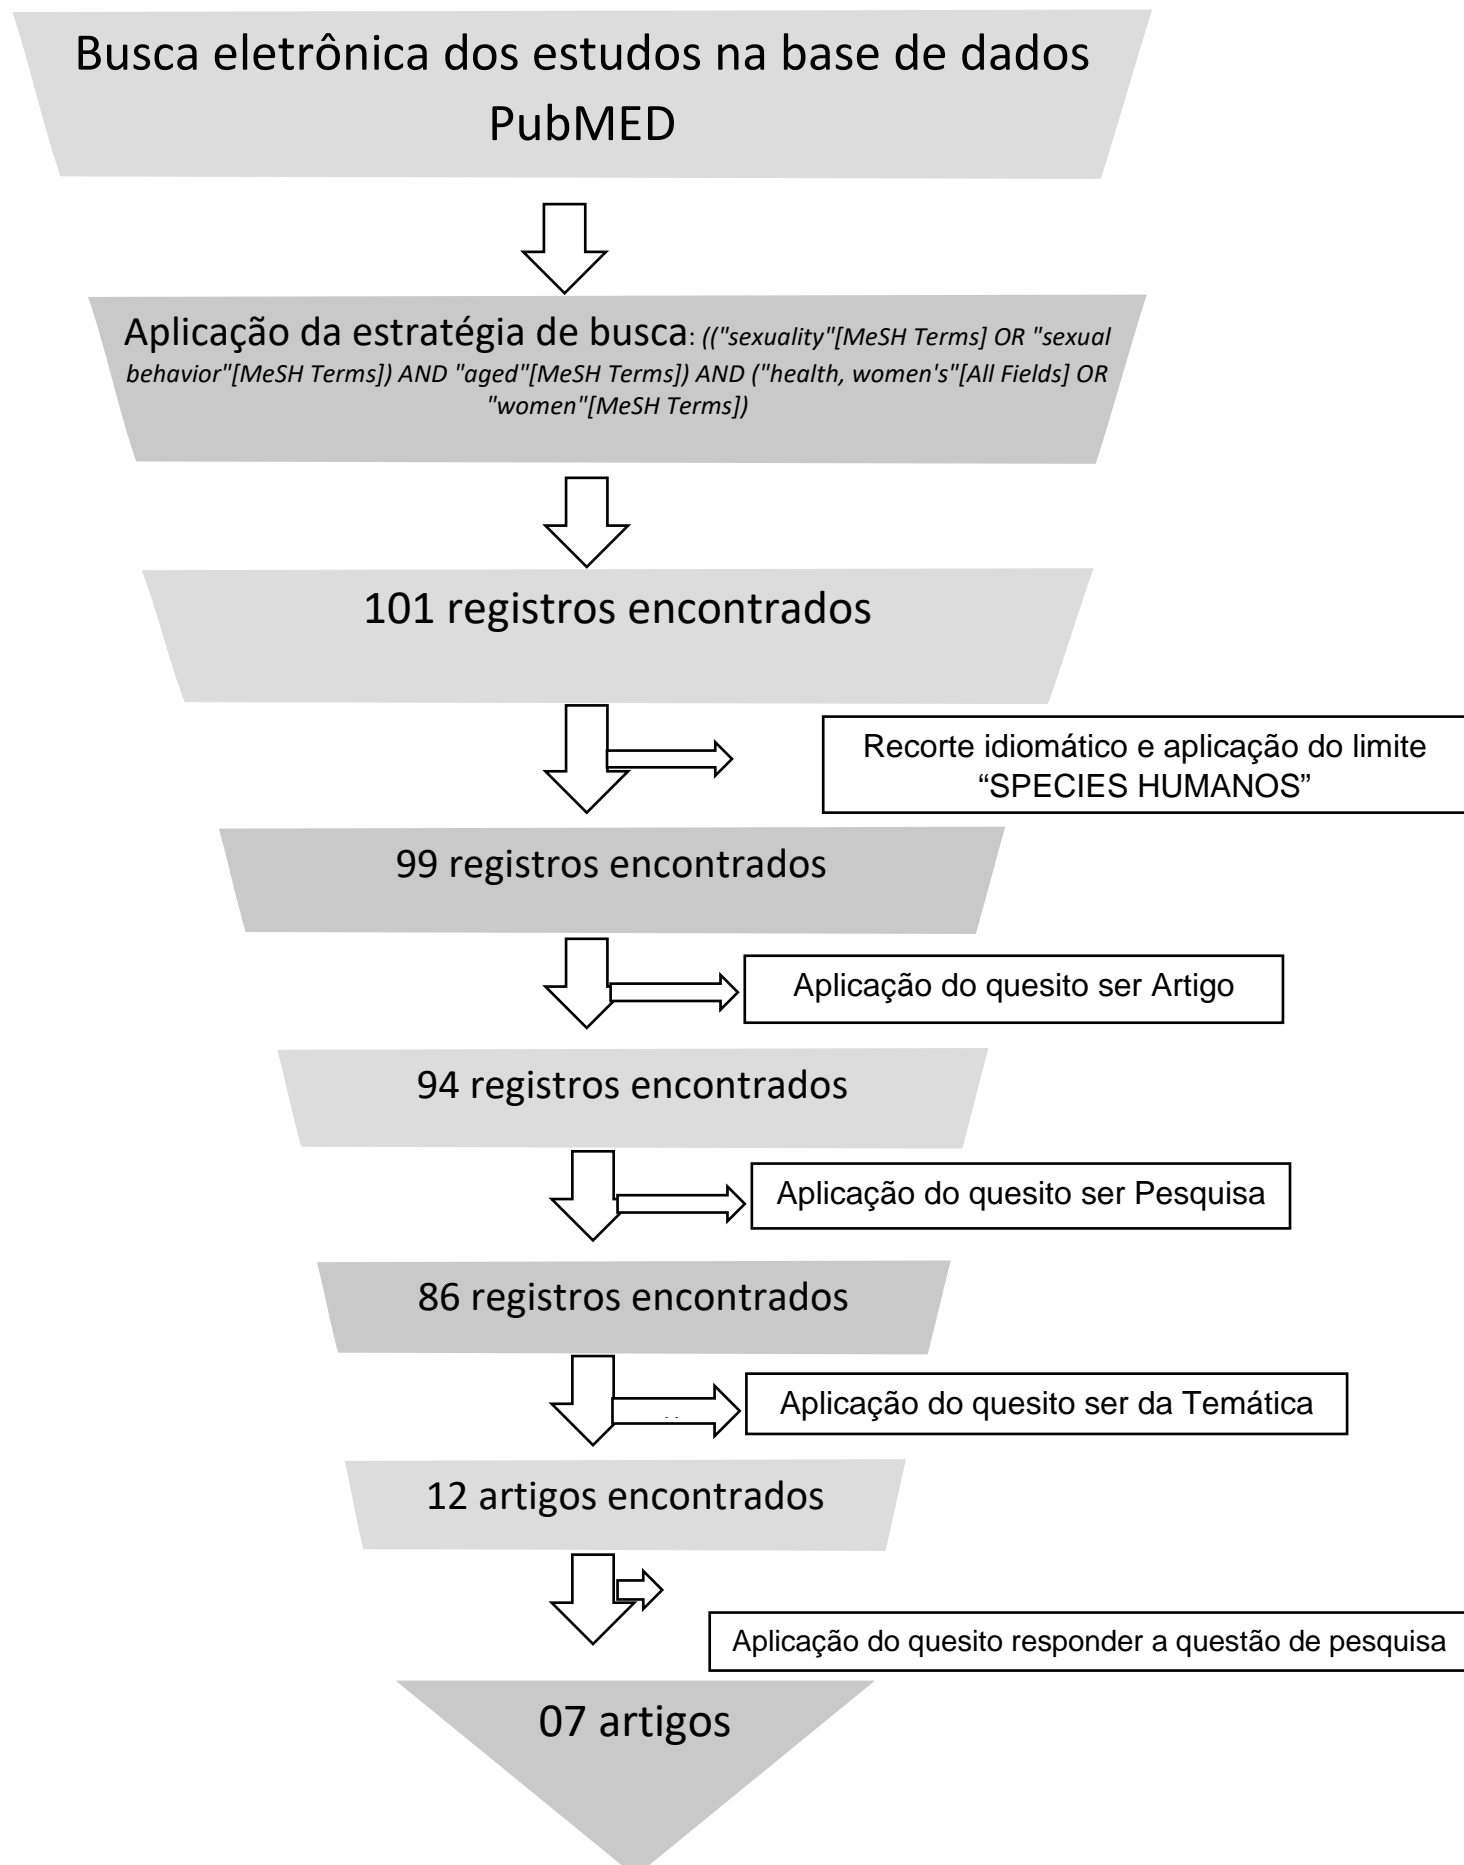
Busca eletrônica dos estudos na base de dados PubMED

Aplicação da estratégia de busca: *(("sexuality"[MeSH Terms] OR "sexual behavior"[MeSH Terms]) AND "aged"[MeSH Terms]) AND ("health, women's"[All Fields] OR "women"[MeSH Terms])*

101 registros encontrados

Recorte idiomático e aplicação do limite "SPECIES HUMANOS"

99 registros encontrados

Aplicação do quesito ser Artigo

94 registros encontrados

Aplicação do quesito ser Pesquisa

86 registros encontrados

Aplicação do quesito ser da Temática

12 artigos encontrados

Aplicação do quesito responder a questão de pesquisa

07 artigos